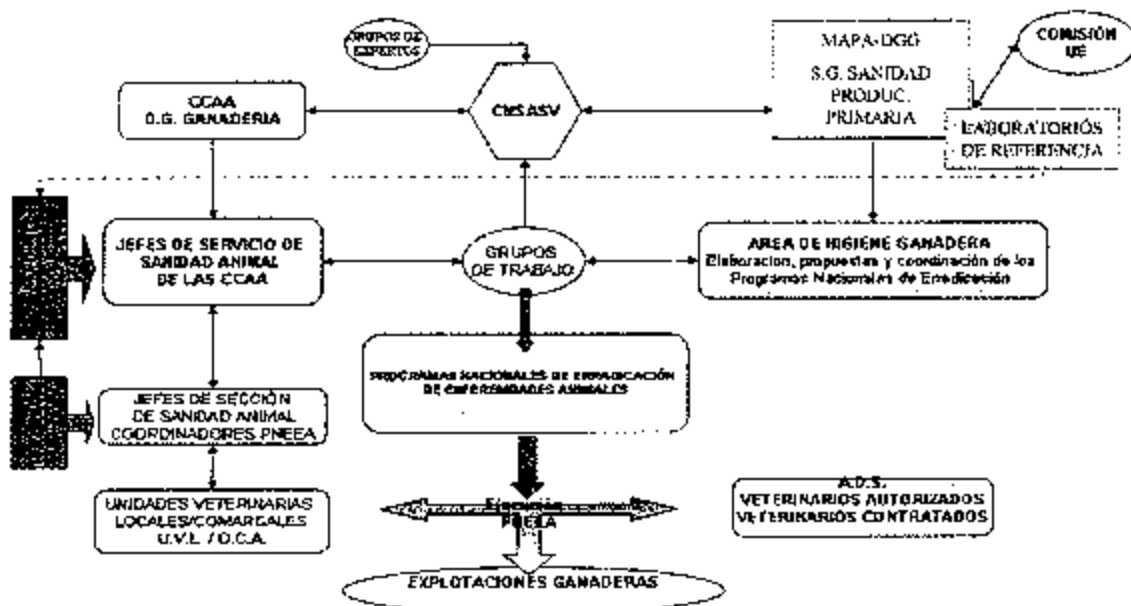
GRUPOS DE EXPERTOS

MAPA-DGG

S.G. SANIDAD PRODUC. PRIMARIA

COMISIÓN UE

CCAA D.G. GANADERÍA

CNSASV

LABORATORIOS DE REFERENCIA

JEFES DE SERVICIO DE SANIDAD ANIMAL DE LAS CCAA

GRUPOS DE TRABAJO

AREA DE HIGIENE GANADERA
Elaboración, propuestas y coordinación de los Programas Nacionales de Erradicación

PROGRAMAS NACIONALES DE ERRADICACIÓN DE ENFERMEDADES ANIMALES

JEFES DE SECCIÓN DE SANIDAD ANIMAL COORDINADORES PNEEA

UNIDADES VETERINARIAS LOCALES/COMARCALES U.V.L. / O.C.A.

Ejecución PNEEA

A.D.S.
VETERINARIOS AUTORIZADOS
VETERINARIOS CONTRATADOS

EXPLOTACIONES GANADERAS